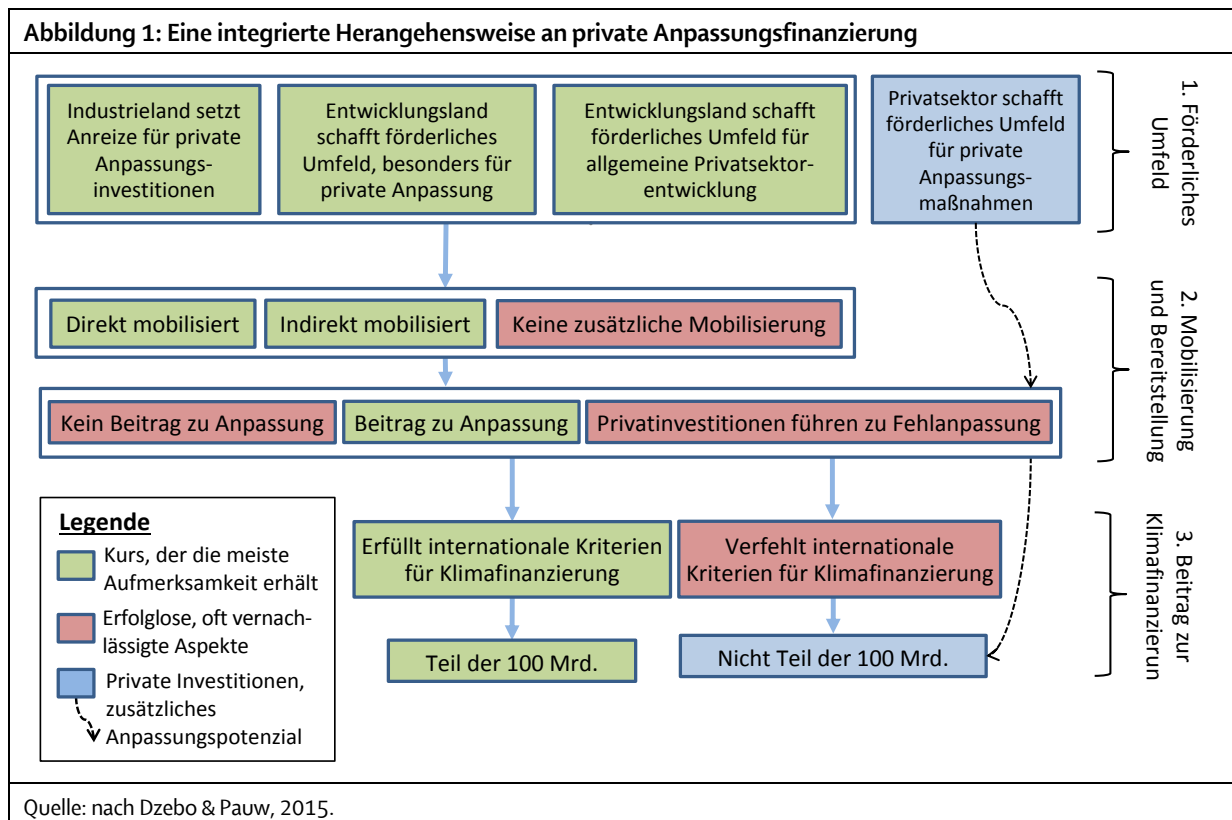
Abbildung 1: Eine integrierte Herangehensweise an private Anpassungsfinanzierung

Industrieland setzt Anreize für private Anpassungsinvestitionen

Entwicklungsland schafft förderliches Umfeld, besonders für private Anpassung

Entwicklungsland schafft förderliches Umfeld für allgemeine Privatsektorentwicklung

Privatsektor schafft förderliches Umfeld für private Anpassungsmaßnahmen

1. Förderliches Umfeld

Direkt mobilisiert

Indirekt mobilisiert

Keine zusätzliche Mobilisierung

Kein Beitrag zu Anpassung

Beitrag zu Anpassung

Privatinvestitionen führen zu Fehlanpassung

2. Mobilisierung und Bereitstellung

Legende

Kurs, der die meiste Aufmerksamkeit erhält

Erfolglose, oft vernachlässigte Aspekte

Private Investitionen, zusätzliches Anpassungspotenzial

Erfüllt internationale Kriterien für Klimafinanzierung

Verfehlt internationale Kriterien für Klimafinanzierung

Teil der 100 Mrd.

Nicht Teil der 100 Mrd.

3. Beitrag zur Klimafinanzierun

Quelle: nach Dzebo & Pauw, 2015.